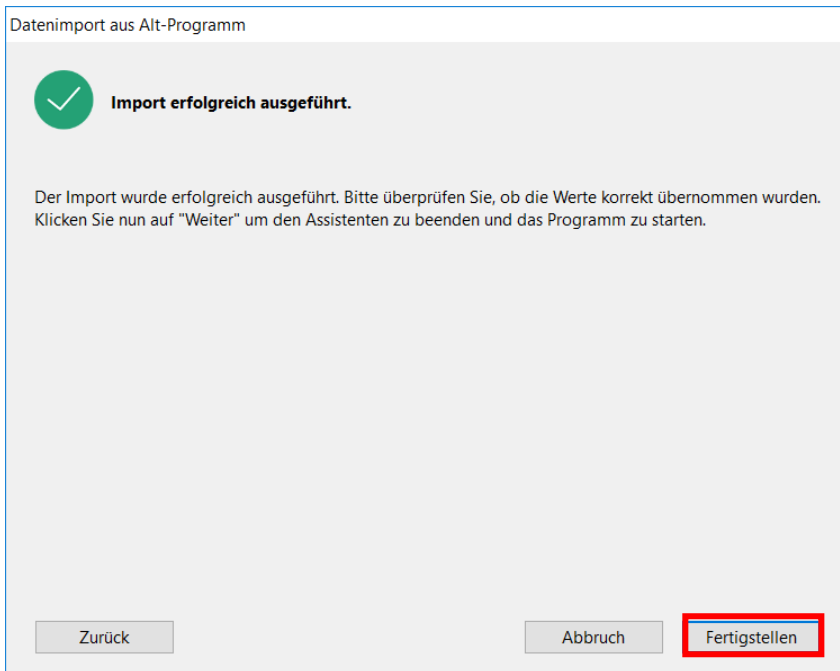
Datenimport aus Alt-Programm

Import erfolgreich ausgeführt.

Der Import wurde erfolgreich ausgeführt. Bitte überprüfen Sie, ob die Werte korrekt übernommen wurden. Klicken Sie nun auf "Weiter" um den Assistenten zu beenden und das Programm zu starten.

Zurück

Abbruch

Fertigstellen